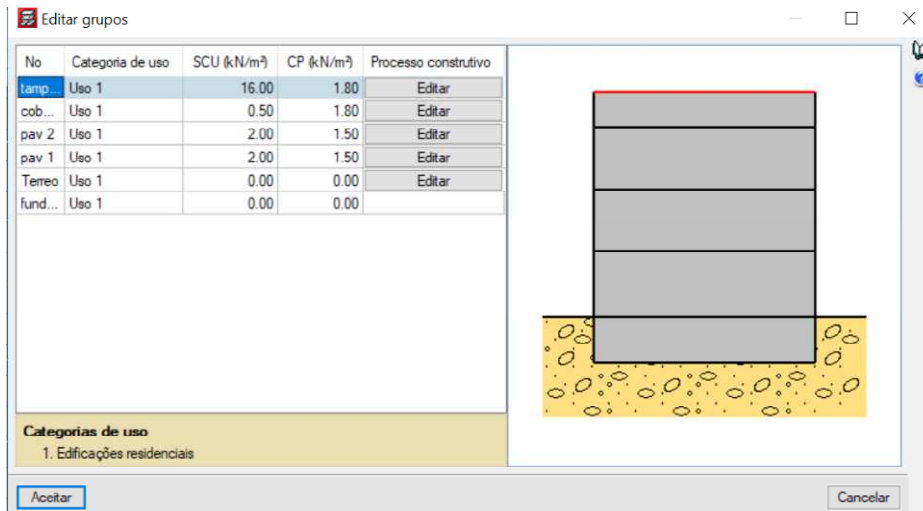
Editar grupos

| No | Categoria de uso | SCU (kN/m²) | CP (kN/m²) | Processo construtivo |
|---|---|---|---|---|
| tamp... | Uso 1 | 16.00 | 1.80 | Editar |
| cob... | Uso 1 | 0.50 | 1.80 | Editar |
| pav 2 | Uso 1 | 2.00 | 1.50 | Editar |
| pav 1 | Uso 1 | 2.00 | 1.50 | Editar |
| Terreo | Uso 1 | 0.00 | 0.00 | Editar |
| fund... | Uso 1 | 0.00 | 0.00 | |

Categorias de uso
1. Edificações residenciais

Aceitar

Cancelar